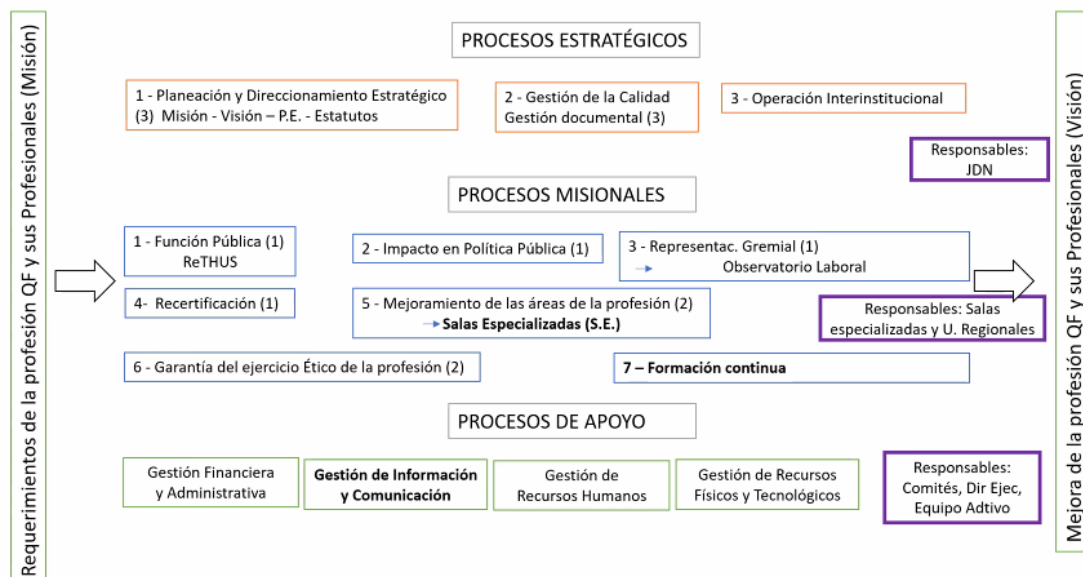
Requerimientos de la profesión QF y sus Profesionales (Misión)

PROCESOS ESTRATÉGICOS

1 - Planeación y Direccionamiento Estratégico
(3) Misión - Visión – P.E. - Estatutos

2 - Gestión de la Calidad
Gestión documental (3)

3 - Operación Interinstitucional

Responsables:
JDN

PROCESOS MISIONALES

1 - Función Pública (1)
ReTHUS

2 - Impacto en Política Pública (1)

3 - Representac. Gremial (1)
Observatorio Laboral

4- Recertificación (1)

5 - Mejoramiento de las áreas de la profesión (2)
Salas Especializadas (S.E.)

Responsables: Salas especializadas y U. Regionales

6 - Garantía del ejercicio Ético de la profesión (2)

7 – Formación continua

PROCESOS DE APOYO

Gestión Financiera y Administrativa

Gestión de Información y Comunicación

Gestión de Recursos Humanos

Gestión de Recursos Físicos y Tecnológicos

Responsables:
Comités, Dir Ejec,
Equipo Adtivo

Mejora de la profesión QF y sus Profesionales (Visión)